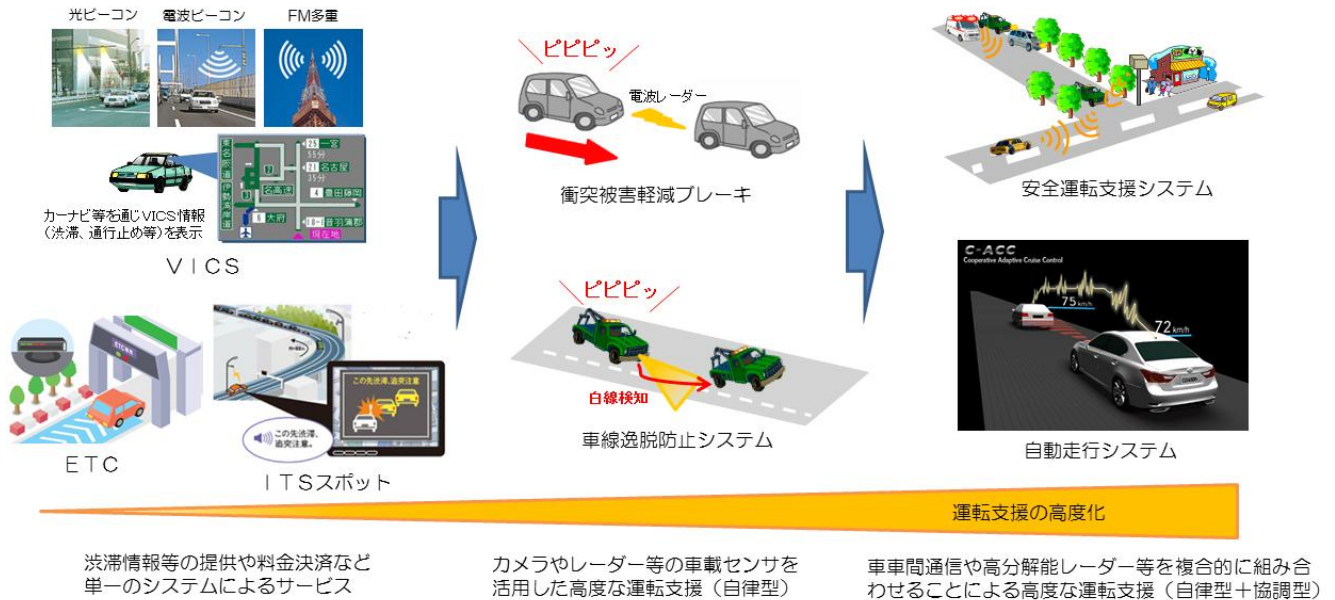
光ビーコン

電波ビーコン

FM多重

26 一宮
35分
21 名古屋
35分
4 豊田藤岡
18 音羽蒲郡
1 大府
名古屋
現在地

カーナビ等を通じVICS情報（渋滞、通行止め等）を表示

ＶＩＣＳ

ETC

この先渋滞、追突注意

この先渋滞、追突注意。

ＥＴＣ

ＩＴＳスポット

ピピピッ

電波レーダー

衝突被害軽減ブレーキ

ピピピッ

白線検知

車線逸脱防止システム

安全運転支援システム

C-ACC
Cooperative Adaptive Cruise Control

75 km/h

72 km/h

自動走行システム

運転支援の高度化

渋滞情報等の提供や料金決済など単一のシステムによるサービス

カメラやレーダー等の車載センサを活用した高度な運転支援（自律型）

車車間通信や高分解能レーダー等を複合的に組み合わせることによる高度な運転支援（自律型＋協調型）